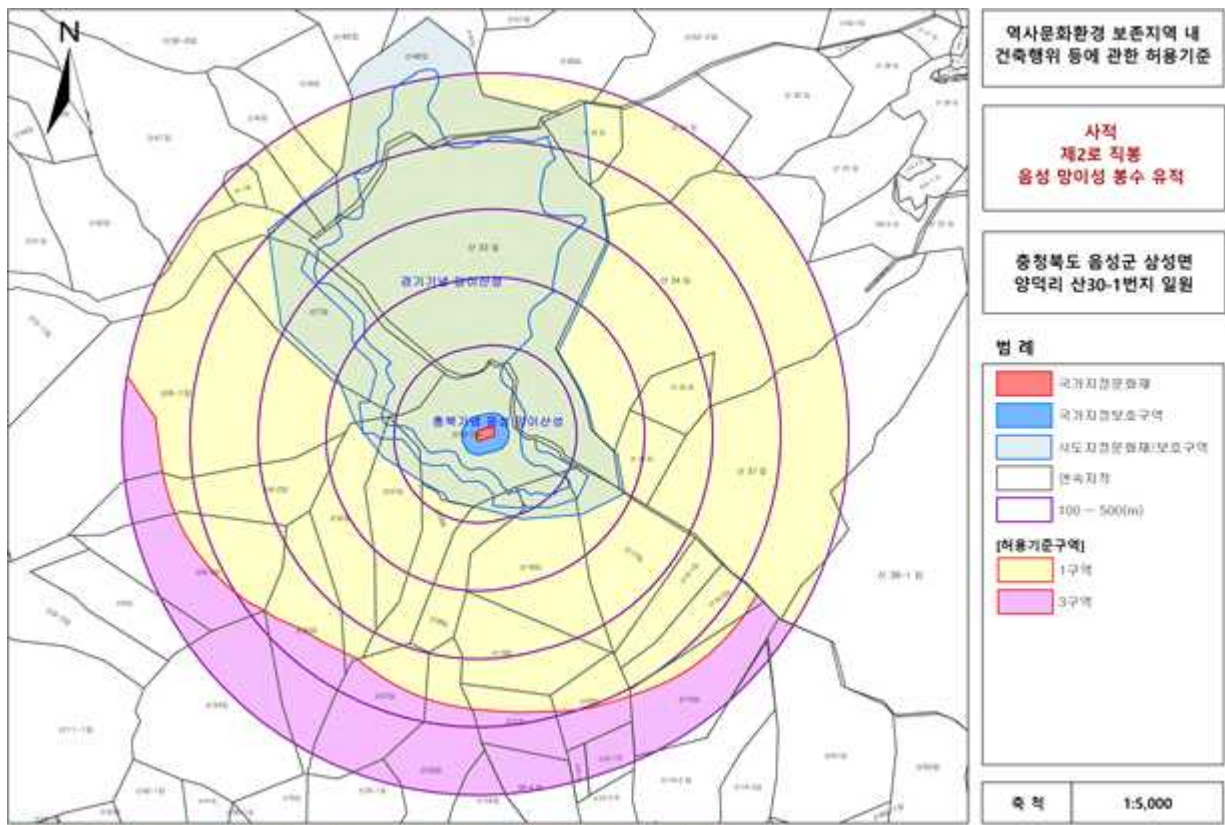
N

경기기념 망이산성

충북기념 음성 망이산성

역사문화환경 보존지역 내 건축행위 등에 관한 허용기준

사적
제2로 직봉
음성 망이성 봉수 유적

충청북도 음성군 삼성면 양덕리 산30-1번지 일원

범 례

국가지정문화재

국가지정보호구역

시도지정문화재보호구역

연속지적

100 ~ 500(m)

[허용기준구역]

1구역

3구역

축 척 | 1:5,000